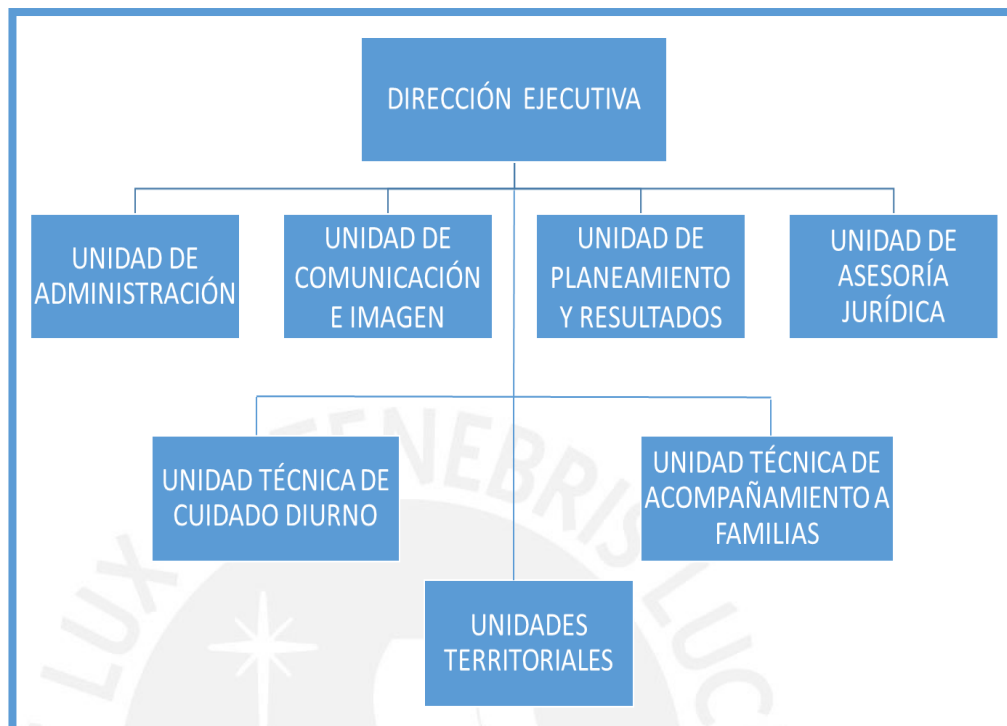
DIRECCIÓN EJECUTIVA

UNIDAD DE ADMINISTRACIÓN

UNIDAD DE COMUNICACIÓN E IMAGEN

UNIDAD DE PLANEAMIENTO Y RESULTADOS

UNIDAD DE ASESORÍA JURÍDICA

UNIDAD TÉCNICA DE CUIDADO DIURNO

UNIDAD TÉCNICA DE ACOMPAÑAMIENTO A FAMILIAS

UNIDADES TERRITORIALES

LUX TENEBRIS LUC